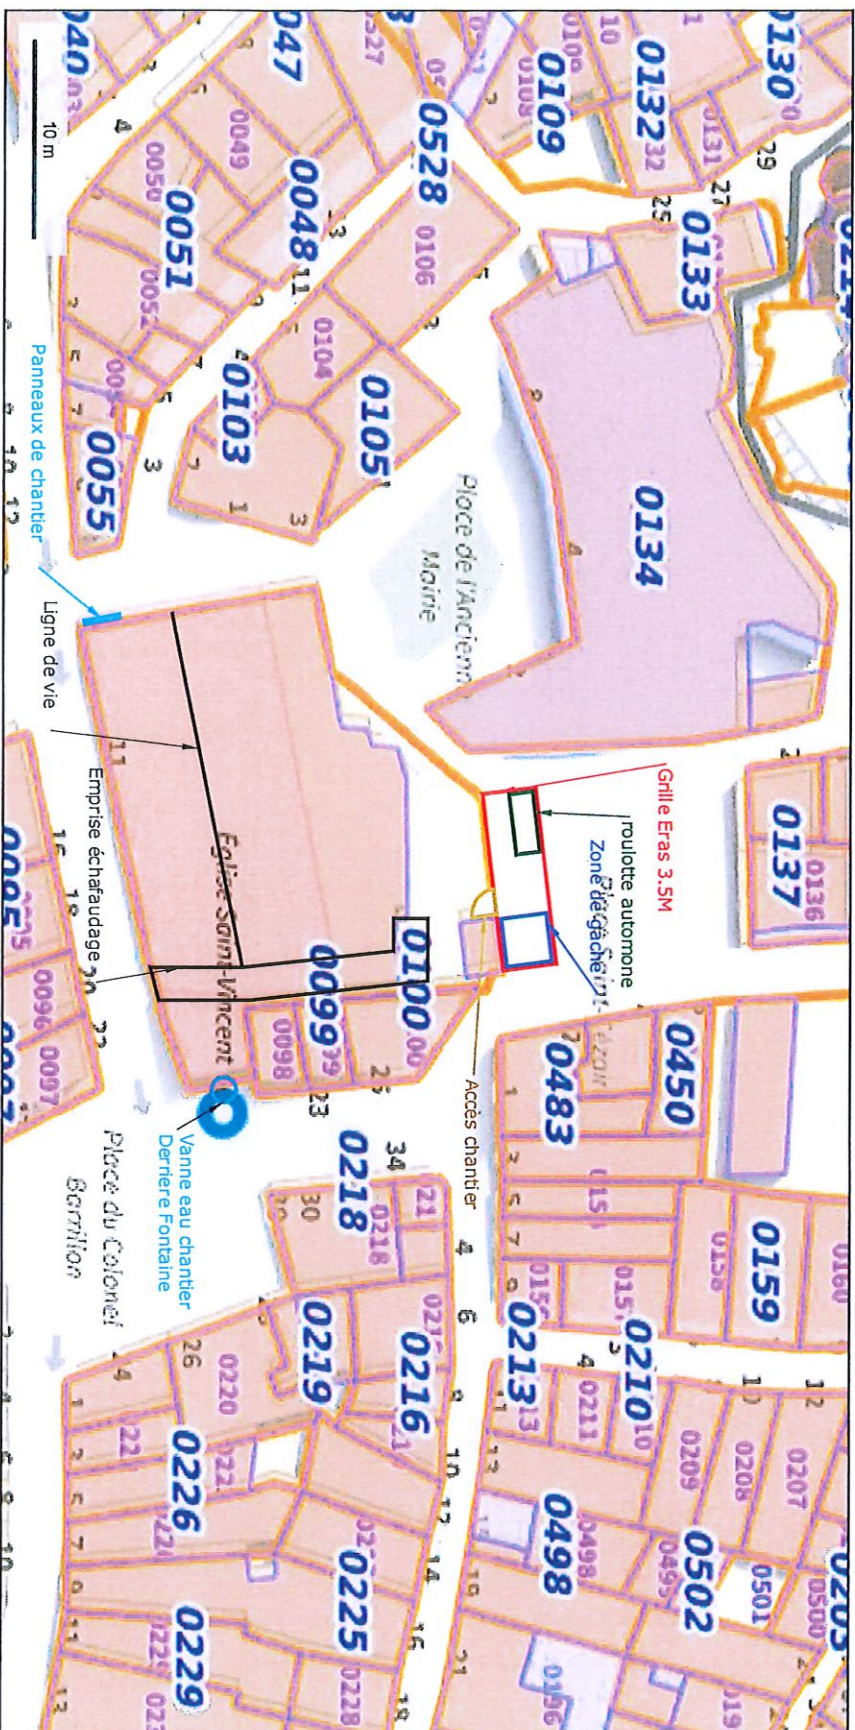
10 m

Panneaux de chantier

Ligne de vie

Emprise échafaudage

Grille Eras 3.5M

roulotte automone

Zone de gâche

Accès chantier

Vanne eau chantier
Derriere Fontaine

Place de l'Ancienne Mairie

Place du Colonel Bernard

Eglise Saint-Vincent

0134

0133

0132

0130

0109

0528

0047

0048

0051

0055

0103

0105

0104

0106

0049

0050

0052

0137

0136

0100

0099

0098

0450

0483

0159

0158

0210

0213

0218

0216

0219

0226

0225

0229

0498

0502

0501

0207

0208

0209

0211

0220

0096

0097

0095

10

11

12

13

14

15

16

18

19

20

21

22

23

25

26

27

29

30

34